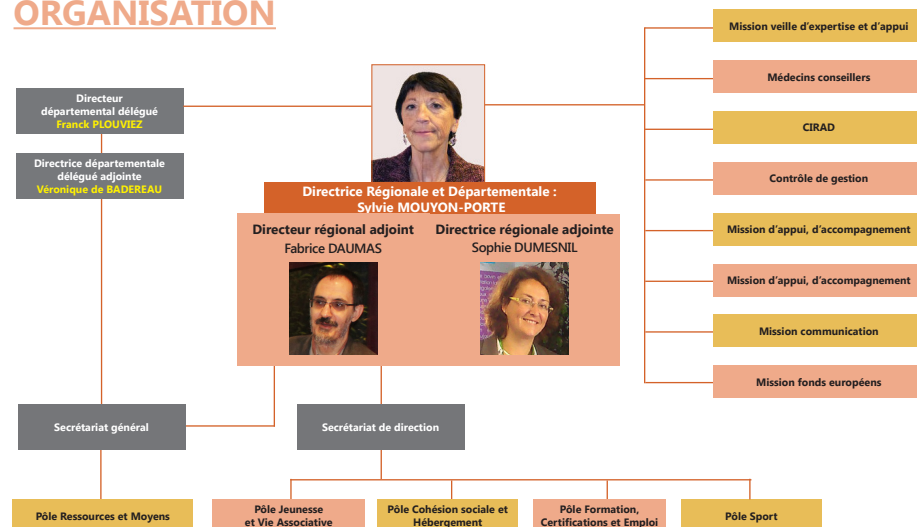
ORGANISATION

Directeur départemental délégué
Franck PLOUVIEZ

Directrice départementale délégué adjointe
Véronique de BADEREAU

Directrice Régionale et Départementale : Sylvie MOUYON-PORTE

Directeur régional adjoint
Fabrice DAUMAS

Directrice régionale adjointe
Sophie DUMESNIL

Mission veille d'expertise et d'appui

Médecins conseillers

CIRAD

Contrôle de gestion

Mission d'appui, d'accompagnement

Mission d'appui, d'accompagnement

Mission communication

Mission fonds européens

Secrétariat général

Secrétariat de direction

Pôle Ressources et Moyens

Pôle Jeunesse et Vie Associative

Pôle Cohésion sociale et Hébergement

Pôle Formation, Certifications et Emploi

Pôle Sport